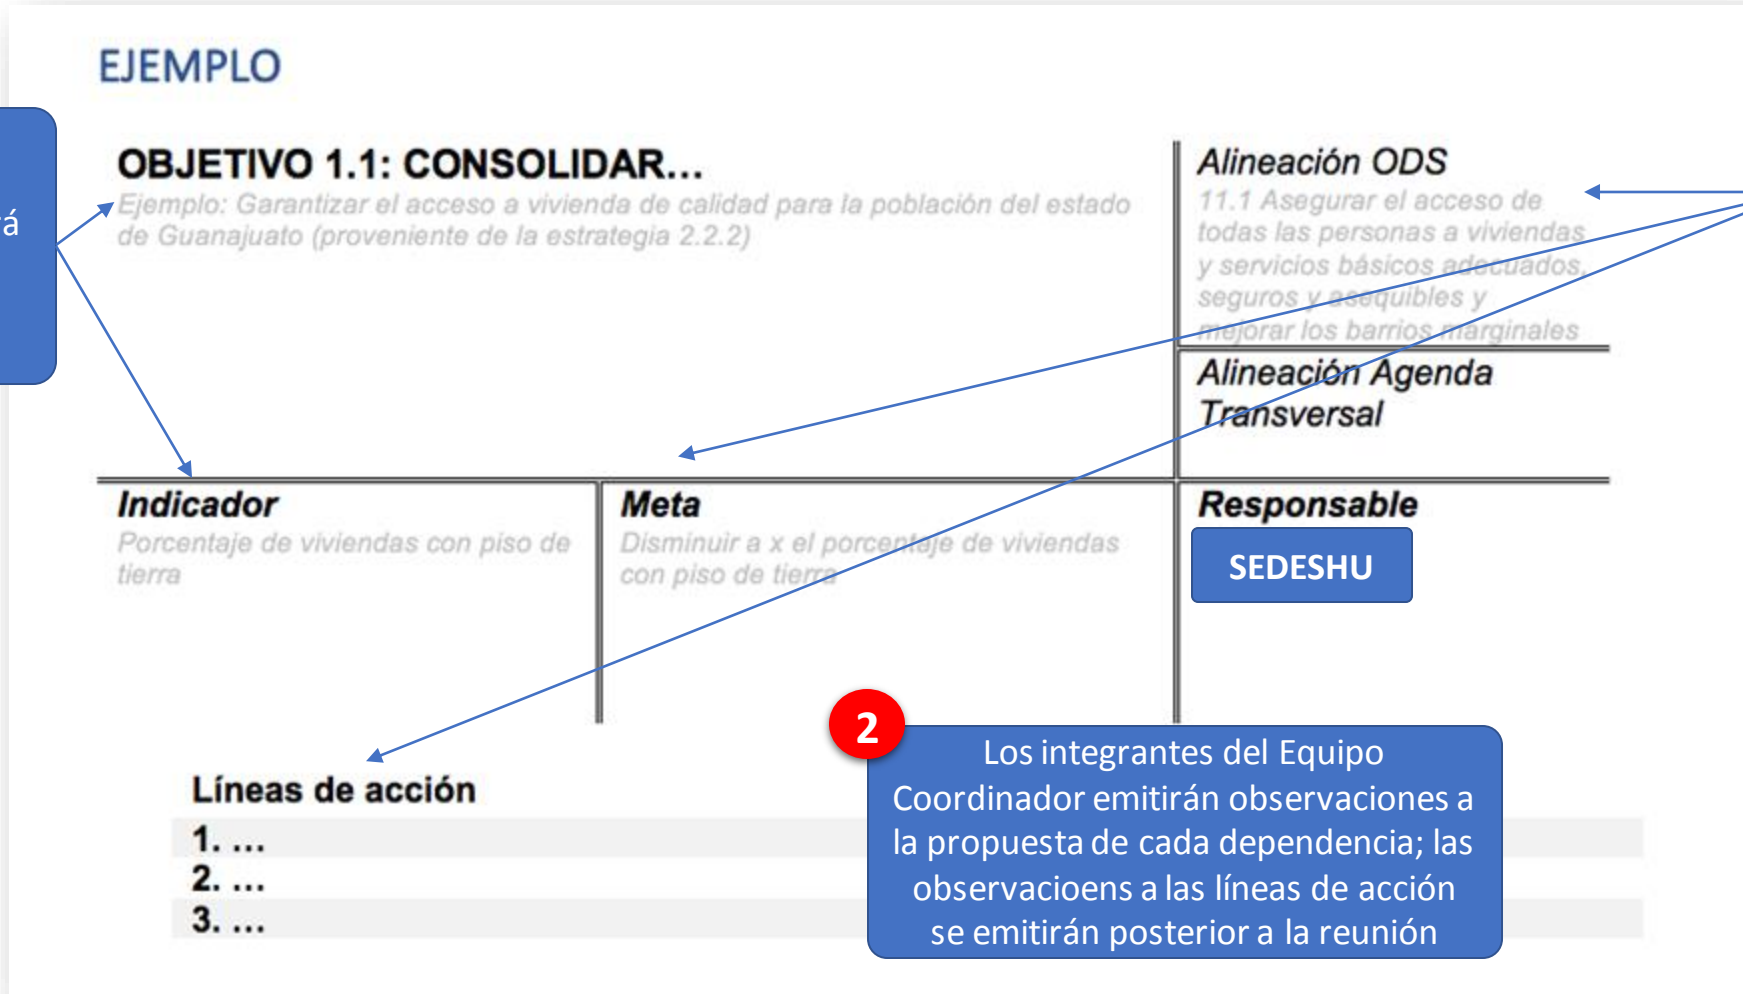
EJEMPLO

á

OBJETIVO 1.1: CONSOLIDAR...
Ejemplo: Garantizar el acceso a vivienda de calidad para la población del estado de Guanajuato (proveniente de la estrategia 2.2.2)

Alineación ODS
11.1 Asegurar el acceso de todas las personas a viviendas y servicios básicos adecuados, seguros y asequibles y mejorar los barrios marginales

Alineación Agenda Transversal

Indicador
Porcentaje de viviendas con piso de tierra

Meta
Disminuir a x el porcentaje de viviendas con piso de tierra

Responsable
SEDESHU

Líneas de acción
1. ...
2. ...
3. ...

2
Los integrantes del Equipo Coordinador emitirán observaciones a la propuesta de cada dependencia; las observacioens a las líneas de acción se emitirán posterior a la reunión